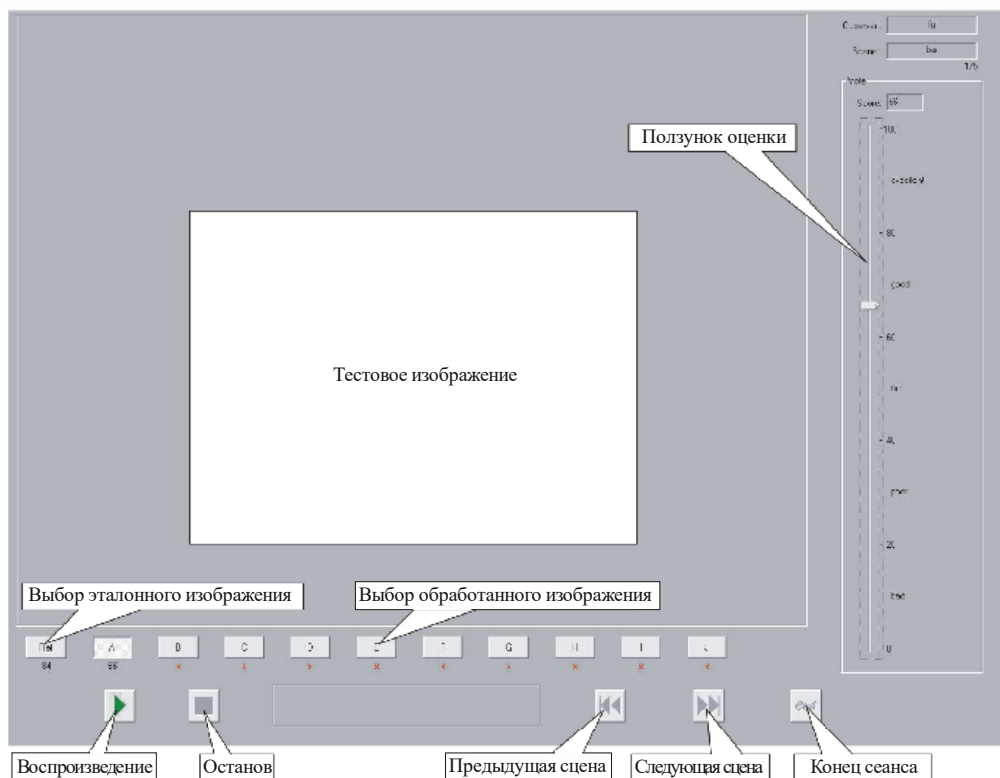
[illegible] fu
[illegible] bar
1/5
Vote
Score 65
100
excellent
80
good
60
fair
40
poor
20
bad
0

Ползунок оценки

Тестовое изображение

Выбор эталонного изображения

Выбор обработанного изображения

Ref A B C D E F G H I J
84 66

Воспроизведение
Останов
Предыдущая сцена
Следующая сцена
Конец сеанса